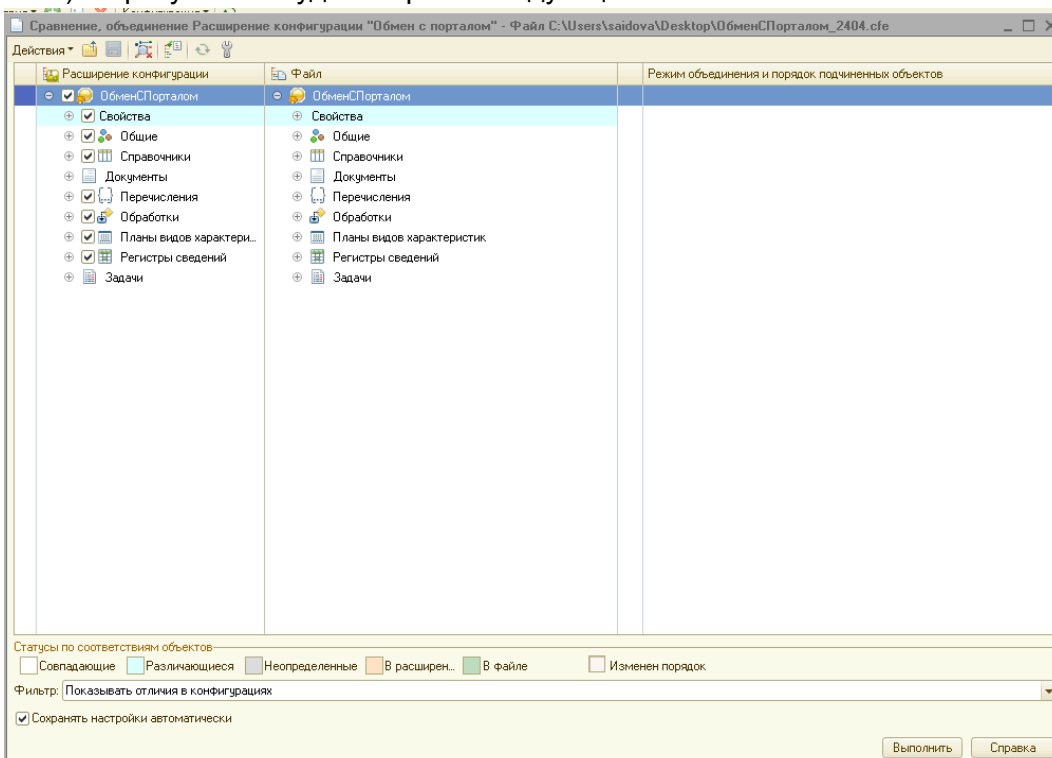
Сравнение, объединение Расширение конфигурации "Обмен с порталом" - Файл C:\Users\saidova\Desktop\ОбменСПорталом_2404.cfe

Действия

| Расширение конфигурации | Файл | Режим объединения и порядок подчиненных объектов |
|---|---|---|
| ОбменСПорталом | ОбменСПорталом | |
| Свойства | Свойства | |
| Общие | Общие | |
| Справочники | Справочники | |
| Документы | Документы | |
| Перечисления | Перечисления | |
| Обработки | Обработки | |
| Планы видов характери... | Планы видов характеристик | |
| Регистры сведений | Регистры сведений | |
| Задачи | Задачи | |

Статусы по соответствиям объектов
Совпадающие Различающиеся Неопределенные В расширен... В файле Изменен порядок

Фильтр: Показывать отличия в конфигурациях

Сохранять настройки автоматически

Выполнить Справка